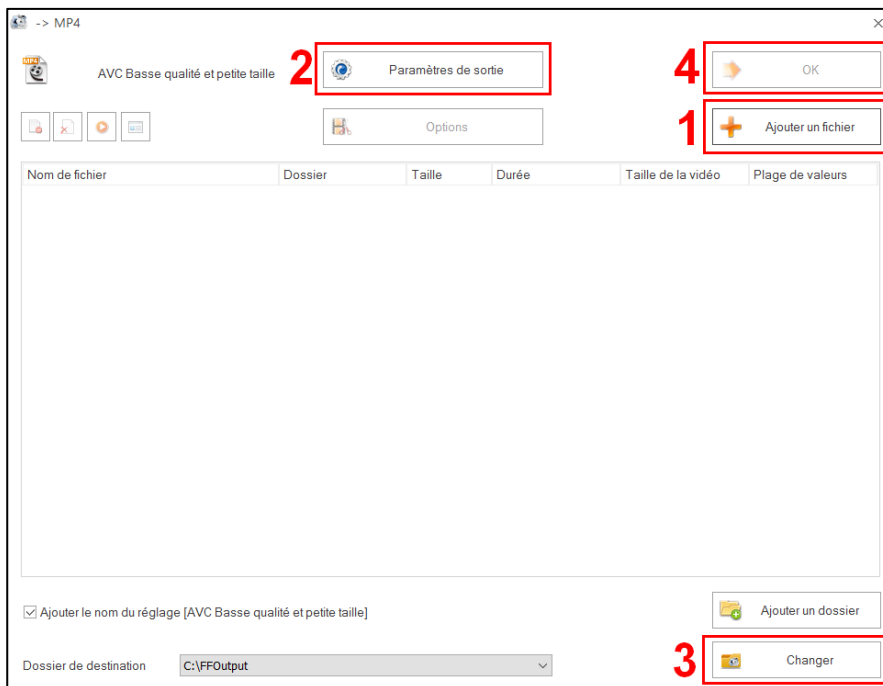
-> MP4

AVC Basse qualité et petite taille

2 Paramètres de sortie

4 OK

Options

1 Ajouter un fichier

| Nom de fichier | Dossier | Taille | Durée | Taille de la vidéo | Plage de valeurs |
|---|---|---|---|---|---|

☑ Ajouter le nom du réglage [AVC Basse qualité et petite taille]

Ajouter un dossier

Dossier de destination C:\FFOutput

3 Changer